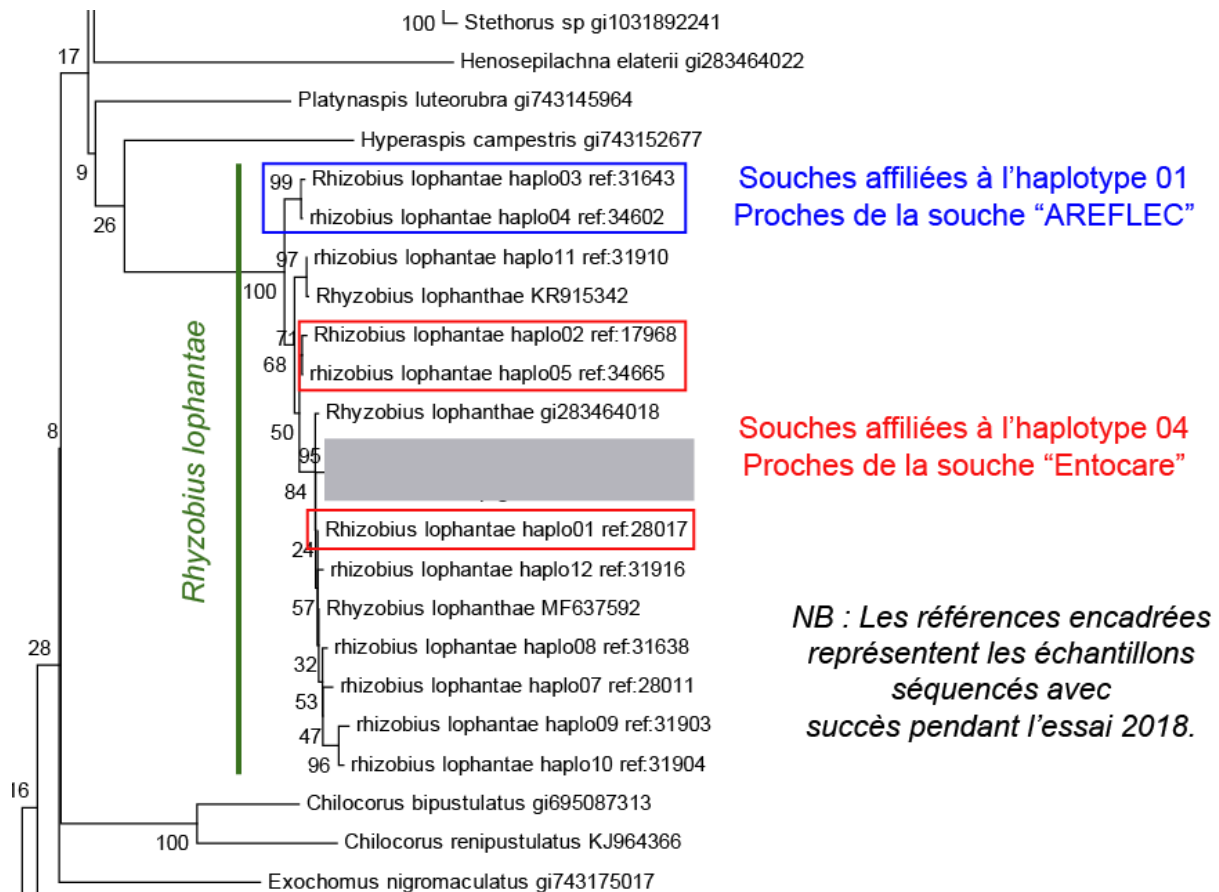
100 Stethorus sp gi1031892241
17
Henosepilachna elaterii gi283464022
Platynaspis luteorubra gi743145964
Hyperaspis campestris gi743152677
9
99 Rhizobius lophantae haplo03 ref:31643
rhizobius lophantae haplo04 ref:34602
26
Souches affiliées à l'haplotype 01
Proches de la souche "AREFLEC"
97 rhizobius lophantae haplo11 ref:31910
100 Rhyzobius lophanthae KR915342
71 Rhizobius lophantae haplo02 ref:17968
68 rhizobius lophantae haplo05 ref:34665
Rhyzobius lophantae
8
Rhyzobius lophanthae gi283464018
50
95
84
Souches affiliées à l'haplotype 04
Proches de la souche "Entocare"
Rhizobius lophantae haplo01 ref:28017
24
rhizobius lophantae haplo12 ref:31916
57 Rhyzobius lophanthae MF637592
rhizobius lophantae haplo08 ref:31638
32
rhizobius lophantae haplo07 ref:28011
53
47 rhizobius lophantae haplo09 ref:31903
96 rhizobius lophantae haplo10 ref:31904
28
NB : Les références encadrées représentent les échantillons séquencés avec succès pendant l'essai 2018.
16
Chilocorus bipustulatus gi695087313
100 Chilocorus renipustulatus KJ964366
Exochomus nigromaculatus gi743175017